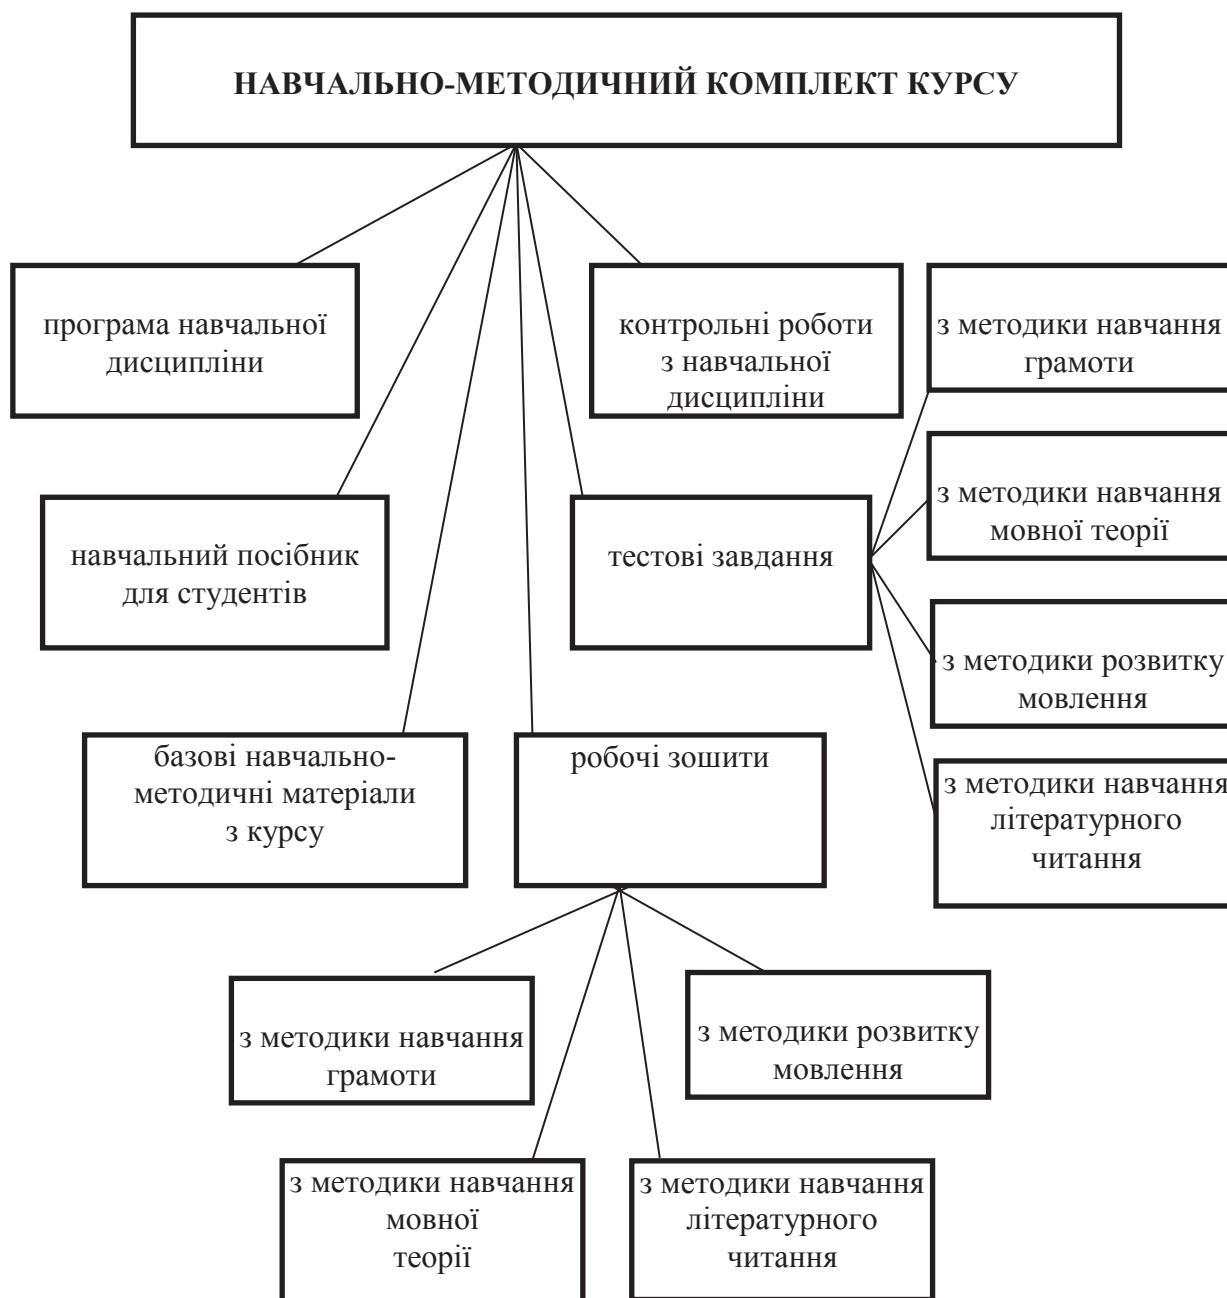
НАВЧАЛЬНО-МЕТОДИЧНИЙ КОМПЛЕКТ КУРСУ

програма навчальної дисципліни

контрольні роботи з навчальної дисципліни

з методики навчання грамоти

навчальний посібник для студентів

тестові завдання

з методики навчання мовної теорії

з методики розвитку мовлення

базові навчально-методичні матеріали з курсу

робочі зошити

з методики навчання літературного читання

з методики навчання грамоти

з методики розвитку мовлення

з методики навчання мовної теорії

з методики навчання літературного читання